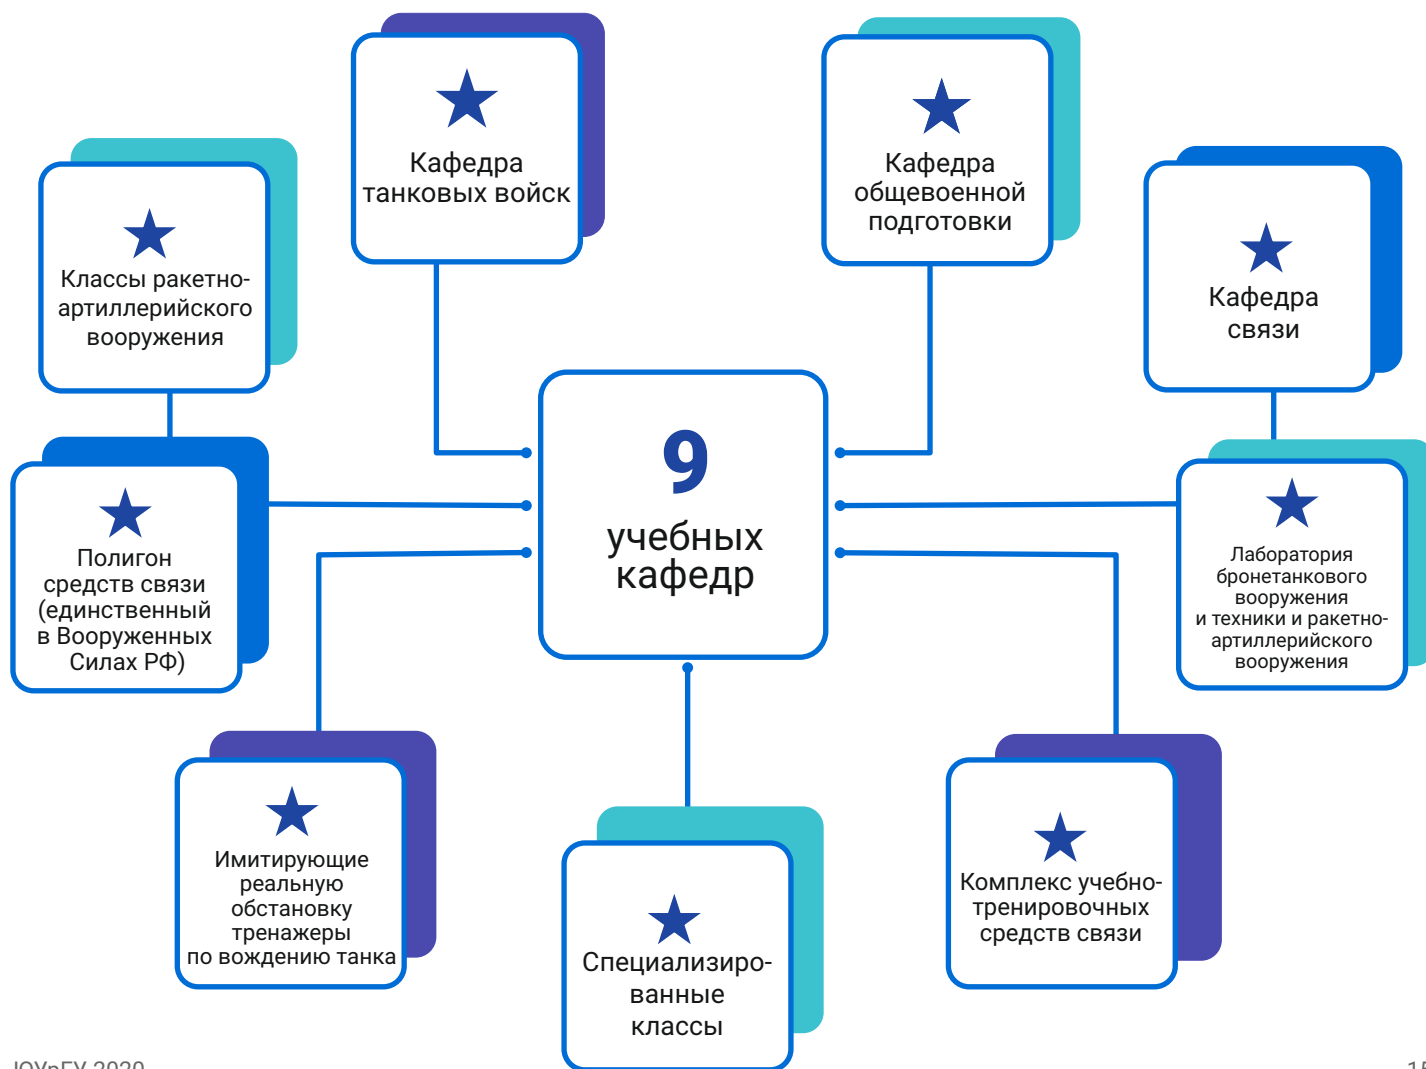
Кафедра танковых войск

Кафедра общевоенной подготовки

Классы ракетно-артиллерийского вооружения

Кафедра связи

9
учебных кафедр

Полигон средств связи (единственный в Вооруженных Силах РФ)

Лаборатория бронетанкового вооружения и техники и ракетно-артиллерийского вооружения

Имитирующие реальную обстановку тренажеры по вождению танка

Специализированные классы

Комплекс учебно-тренировочных средств связи

ЮУрГУ 2020

15